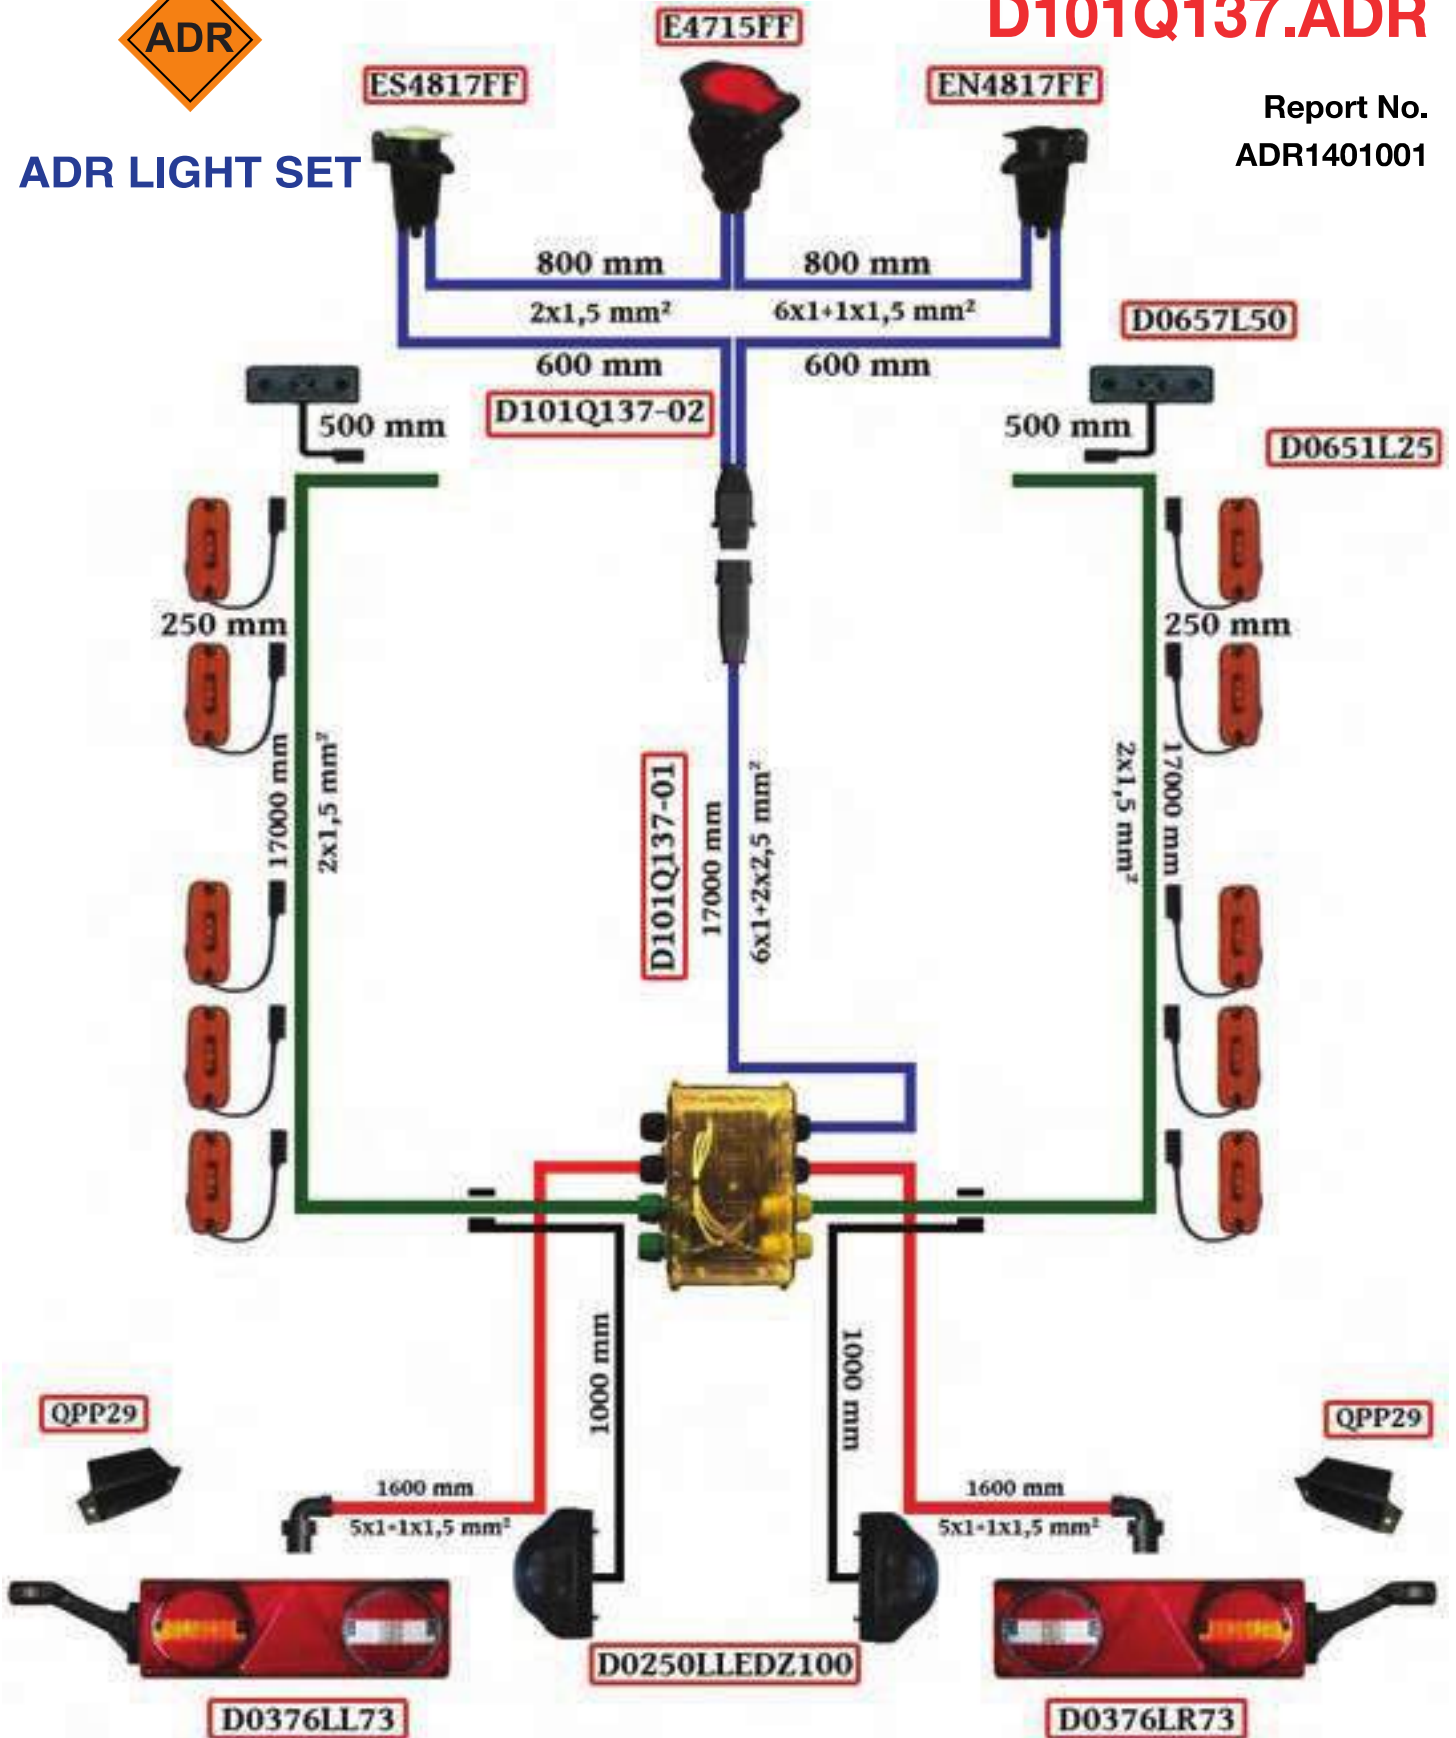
ADR

ADR LIGHT SET

E4715FF

D101Q137.ADR

Report No.
ADR1401001

ES4817FF

EN4817FF

800 mm

800 mm

2x1,5 mm²

6x1+1x1,5 mm²

D0657L50

600 mm

600 mm

500 mm

D101Q137-02

500 mm

D0651L25

250 mm

250 mm

17000 mm

2x1,5 mm²

D101Q137-01

17000 mm

6x1+2x2,5 mm²

2x1,5 mm²

17000 mm

1000 mm

1000 mm

QPP29

QPP29

1600 mm

5x1+1x1,5 mm²

1600 mm

5x1+1x1,5 mm²

D0250LLEDZ100

D0376LL73

D0376LR73